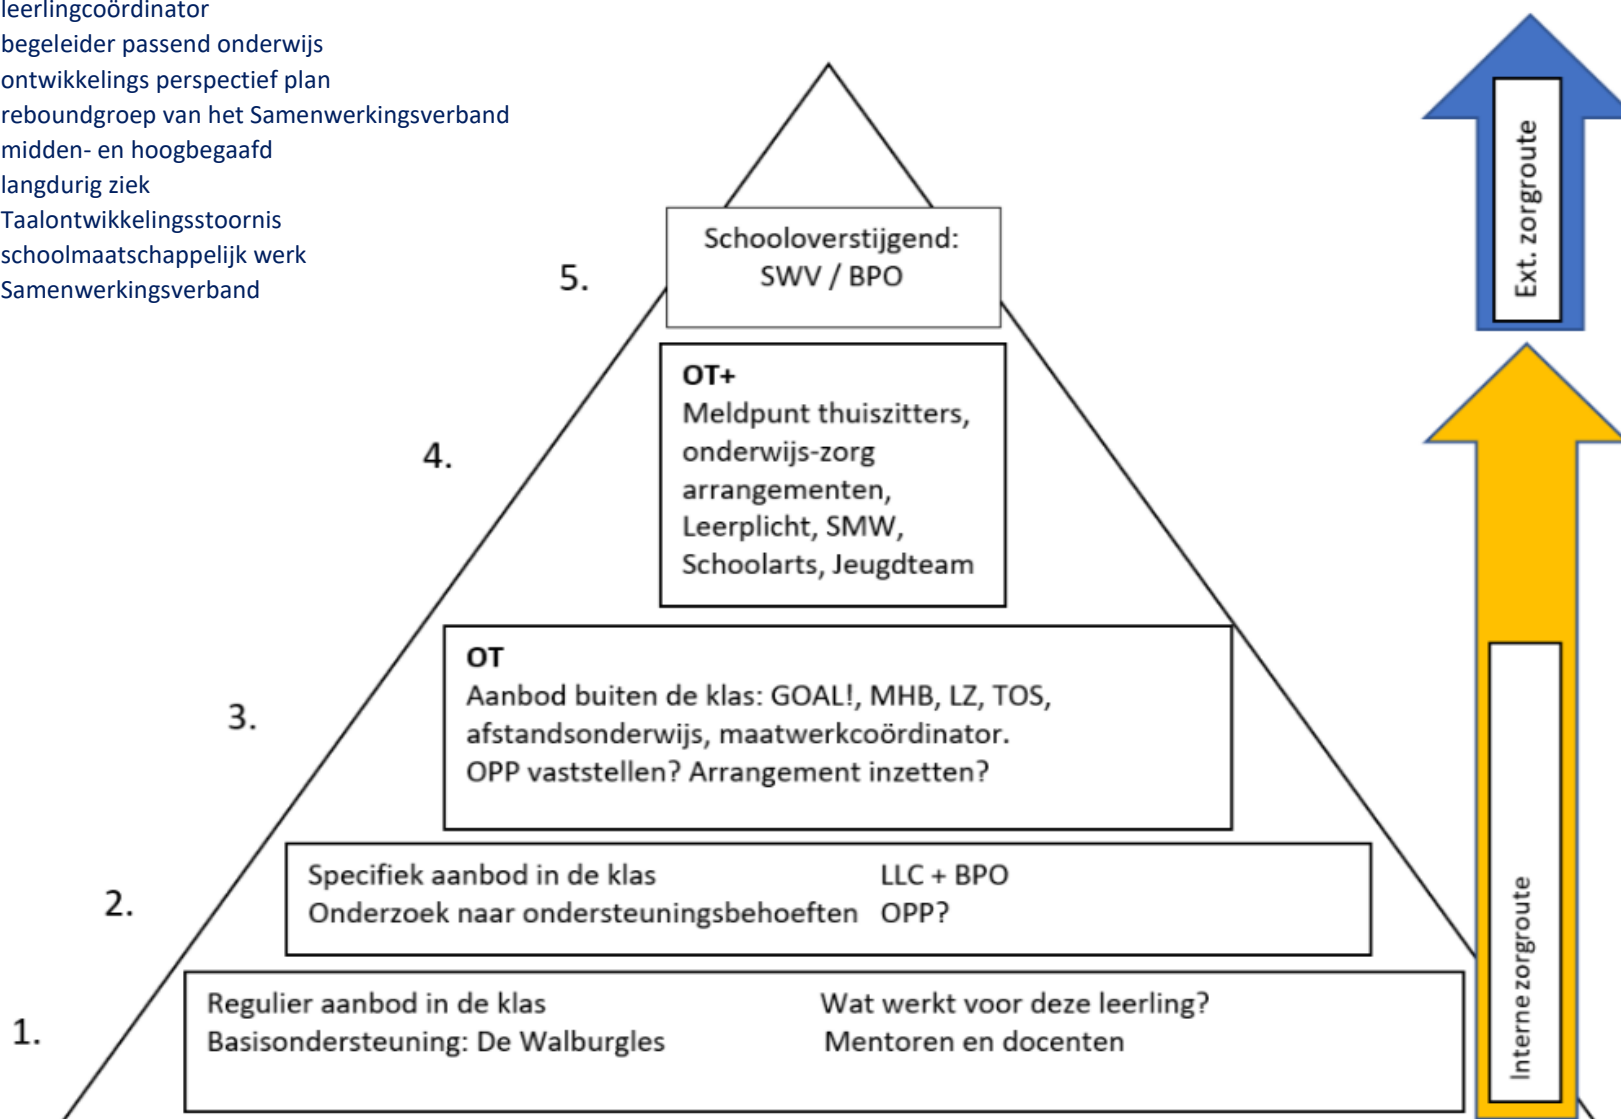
leerlingcoördinator
begeleider passend onderwijs
ontwikkelings perspectief plan
reboundgroep van het Samenwerkingsverband
midden- en hoogbegaafd
langdurig ziek
Taalontwikkelingsstoornis
schoolmaatschappelijk werk
Samenwerkingsverband

Ext. zorgroute

5. Schooloverstijgend: SWV / BPO

4. OT+
Meldpunt thuiszitters, onderwijs-zorg arrangementen, Leerplicht, SMW, Schoolarts, Jeugdteam

3. OT
Aanbod buiten de klas: GOAL!, MHB, LZ, TOS, afstandsonderwijs, maatwerkcoördinator.
OPP vaststellen? Arrangement inzetten?

2. Specifiek aanbod in de klas LLC + BPO
Onderzoek naar ondersteuningsbehoeften OPP?

1. Regulier aanbod in de klas Wat werkt voor deze leerling?
Basisondersteuning: De Walburgles Mentoren en docenten

Interne zorgroute